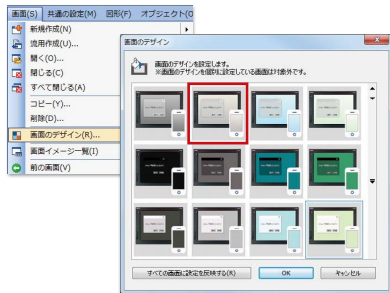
画面(S)　共通の設定(M)　図形(F)　オブジェクト(O)

新規作成(N)
流用作成(U)...
開く(O)...
閉じる(C)
すべて閉じる(A)
コピー(Y)...
削除(D)...
画面のデザイン(R)...
画面イメージ一覧(I)
前の画面(V)

画面のデザイン

画面のデザインを設定します。
※画面のデザインを個別に設定している画面は対象外です。

すべての画面に設定を反映する(R)　OK　キャンセル